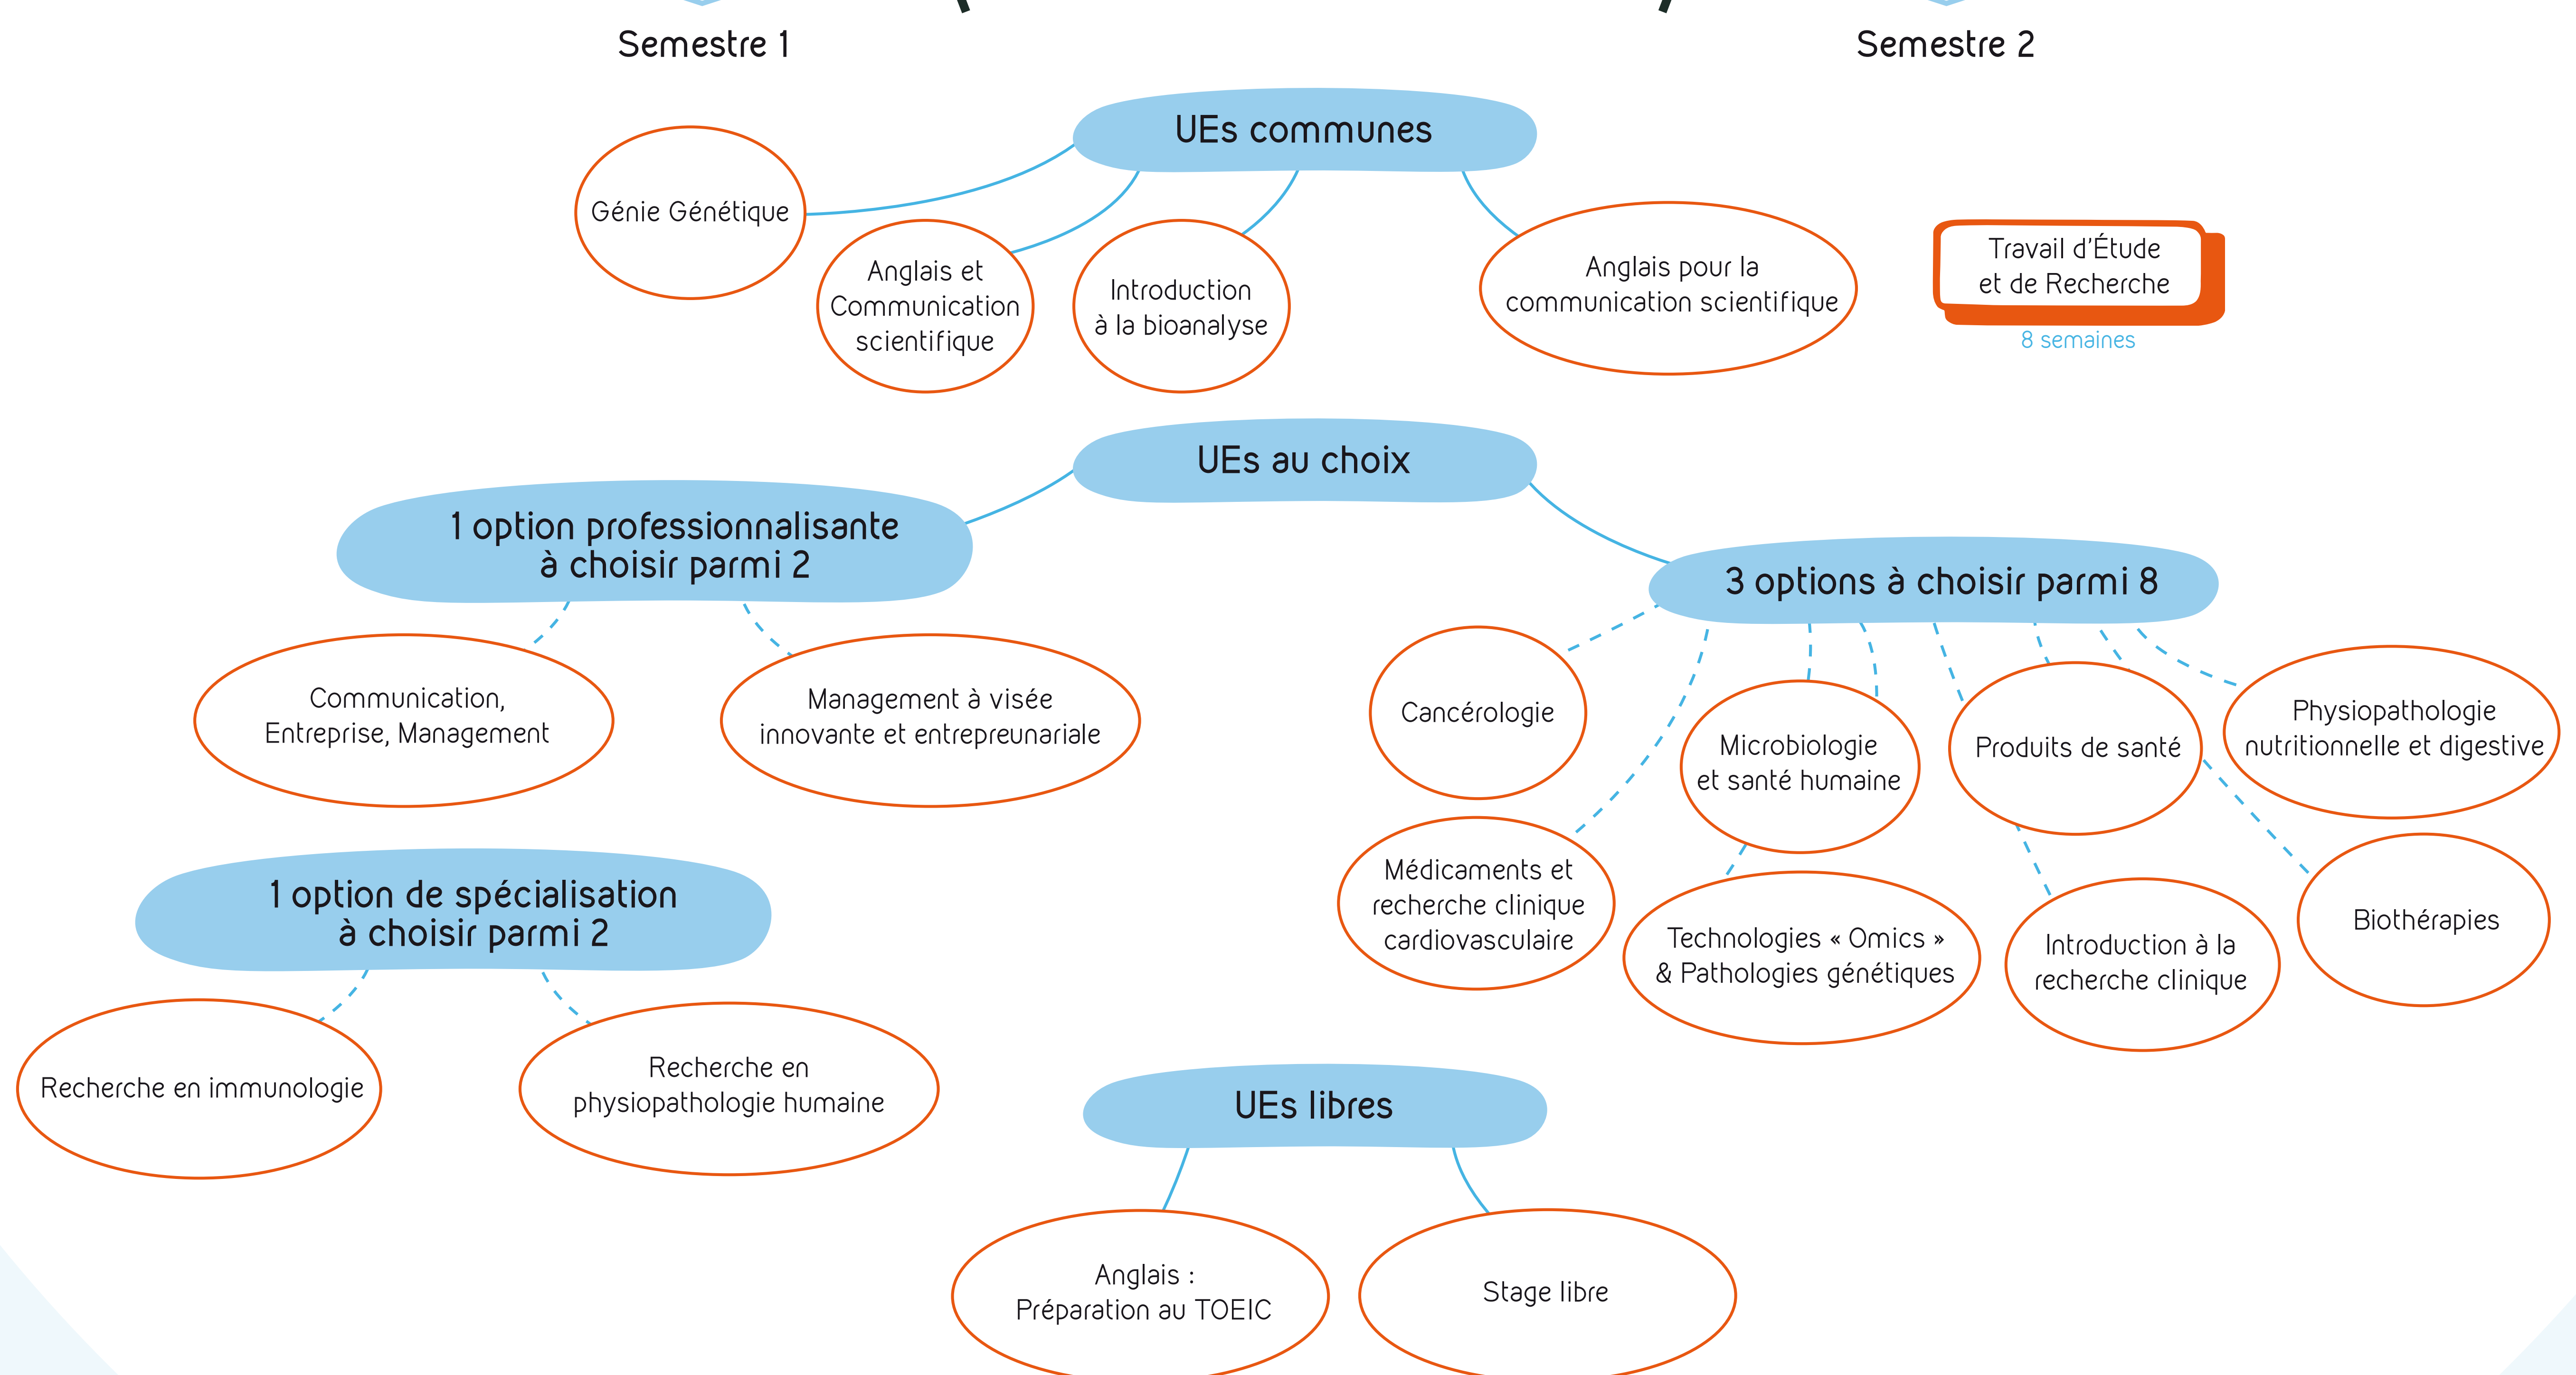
Semestre 1

Semestre 2

UEs communes

Génie Génétique

Anglais et Communication scientifique

Introduction à la bioanalyse

Anglais pour la communication scientifique

Travail d'Étude et de Recherche

8 semaines

UEs au choix

1 option professionnalisante à choisir parmi 2

Communication, Entreprise, Management

Management à visée innovante et entrepreunariale

3 options à choisir parmi 8

Cancérologie

Microbiologie et santé humaine

Produits de santé

Physiopathologie nutritionnelle et digestive

Médicaments et recherche clinique cardiovasculaire

Technologies « Omics » & Pathologies génétiques

Introduction à la recherche clinique

Biothérapies

1 option de spécialisation à choisir parmi 2

Recherche en immunologie

Recherche en physiopathologie humaine

UEs libres

Anglais : Préparation au TOEIC

Stage libre